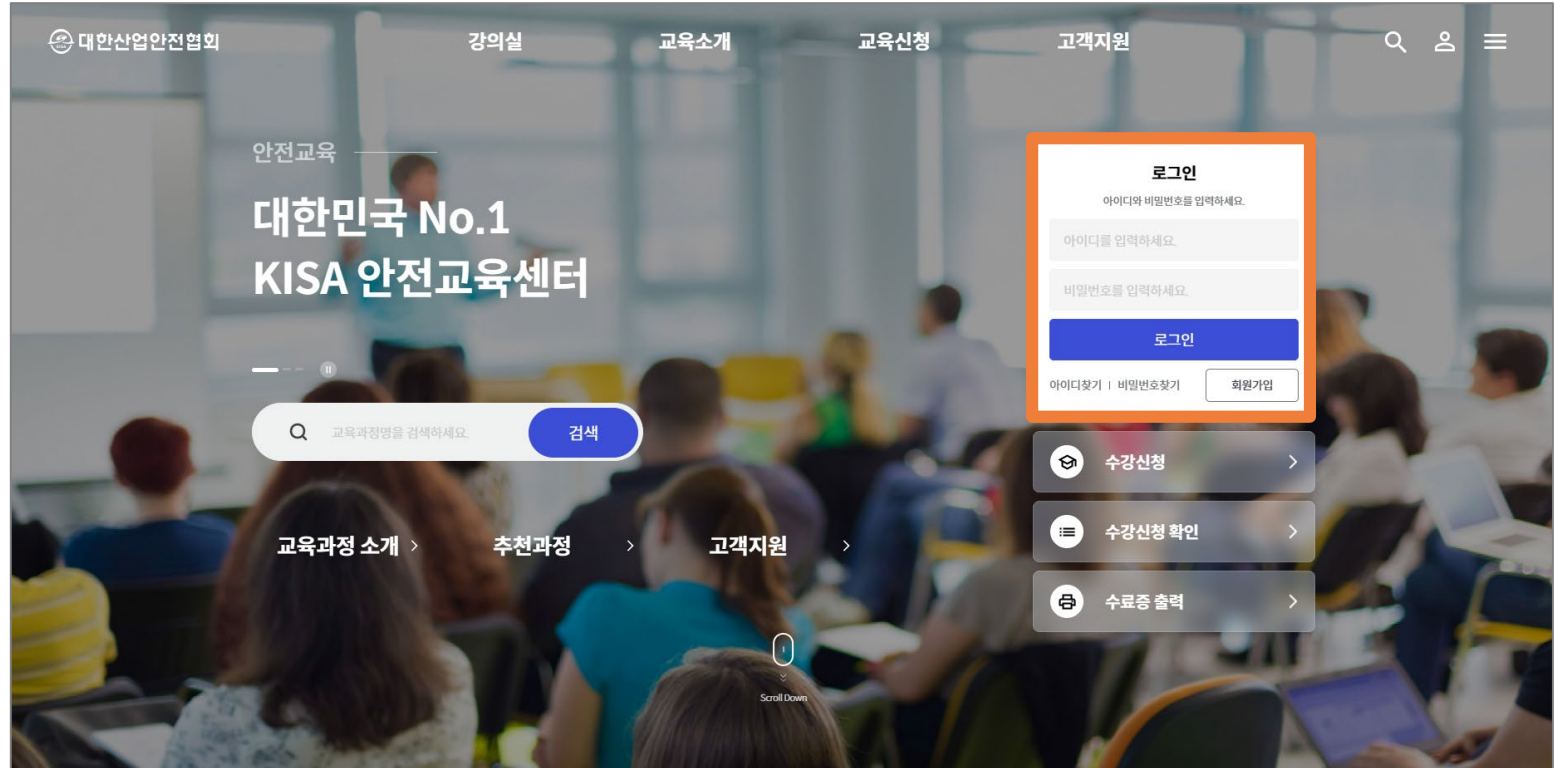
대한산업안전협회

강의실 교육소개 교육신청 고객지원

안전교육

대한민국 No.1
KISA 안전교육센터

교육과정명을 검색하세요. 검색

교육과정 소개 > 추천과정 > 고객지원 >

Scroll Down

로그인

아이디와 비밀번호를 입력하세요.

아이디를 입력하세요.

비밀번호를 입력하세요.

로그인

아이디찾기 | 비밀번호찾기 회원가입

수강신청 >

수강신청 확인 >

수료증 출력 >